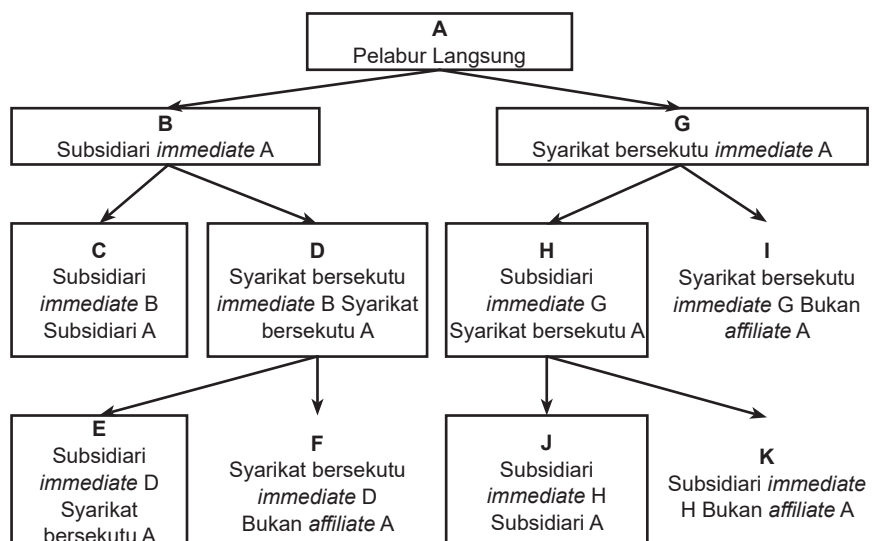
A
Pelabur Langsung

B
Subsidiari *immediate* A

G
Syarikat bersekutu *immediate* A

C
Subsidiari *immediate* B Subsidiari A

D
Syarikat bersekutu *immediate* B Syarikat bersekutu A

H
Subsidiari *immediate* G Syarikat bersekutu A

I
Syarikat bersekutu *immediate* G Bukan *affiliate* A

E
Subsidiari *immediate* D Syarikat bersekutu A

F
Syarikat bersekutu *immediate* D Bukan *affiliate* A

J
Subsidiari *immediate* H Subsidiari A

K
Subsidiari *immediate* H Bukan *affiliate* A